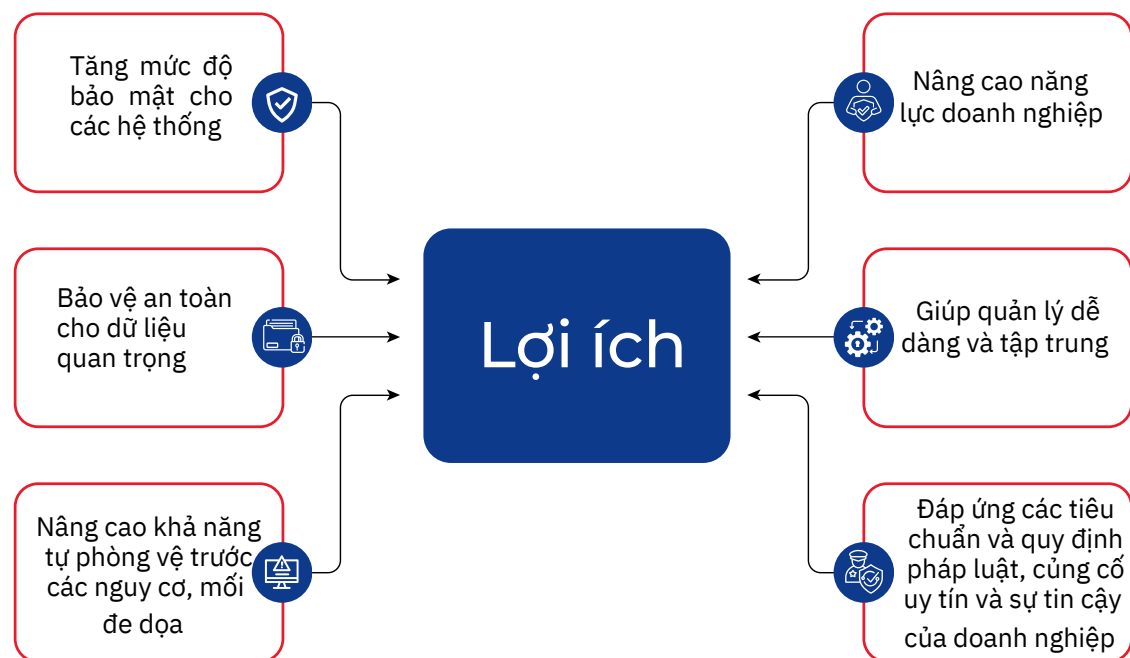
Tăng mức độ bảo mật cho các hệ thống

Bảo vệ an toàn cho dữ liệu quan trọng

Nâng cao khả năng tự phòng vệ trước các nguy cơ, mối đe dọa

Lợi ích

Nâng cao năng lực doanh nghiệp

Giúp quản lý dễ dàng và tập trung

Đáp ứng các tiêu chuẩn và quy định pháp luật, củng cố uy tín và sự tin cậy của doanh nghiệp